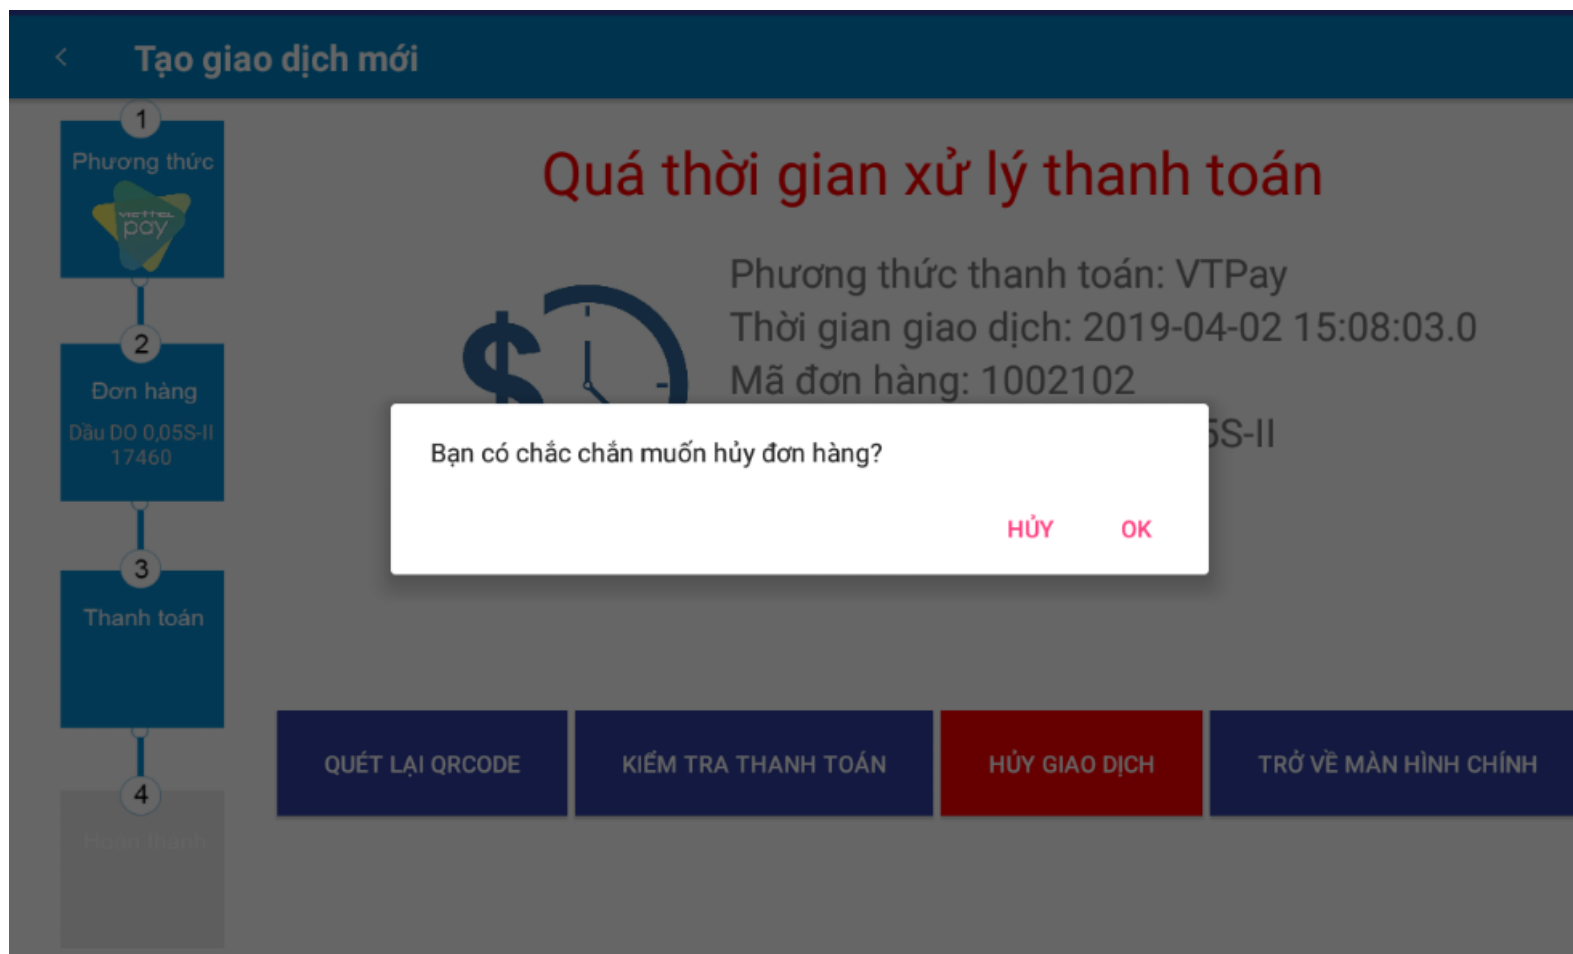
Tạo giao dịch mới

1
Phương thức
viettel pay

2
Đơn hàng
Dầu DO 0,05S-II
17460

3
Thanh toán

4
Hoàn thành

Quá thời gian xử lý thanh toán

Phương thức thanh toán: VTPay
Thời gian giao dịch: 2019-04-02 15:08:03.0
Mã đơn hàng: 1002102
5S-II

Bạn có chắc chắn muốn hủy đơn hàng?

HỦY OK

QUÉT LẠI QRCODE
KIỂM TRA THANH TOÁN
HỦY GIAO DỊCH
TRỞ VỀ MÀN HÌNH CHÍNH